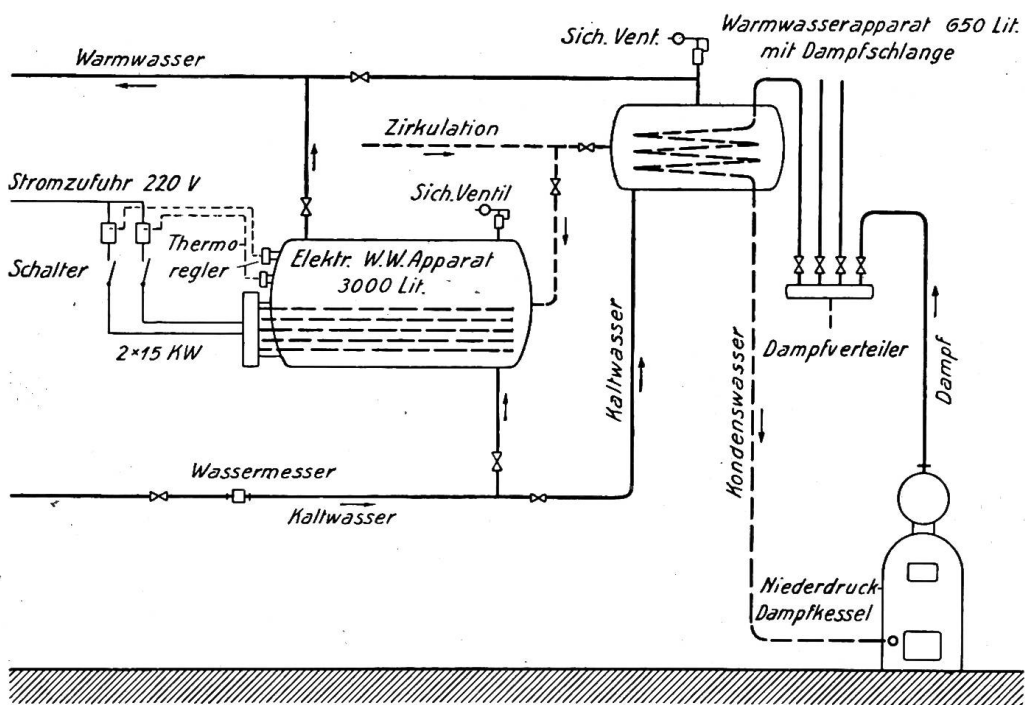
Sich. Vent.
Warmwasserapparat 650 Lit. mit Dampfschlange
Warmwasser
Zirkulation
Stromzufuhr 220 V
Sich. Ventil
Thermoregler
Schalter
Elektr. W.W. Apparat 3000 Lit.
2×15 KW
Kaltwasser
Kondenswasser
Dampfverteiler
Dampf
Wassermesser
Kaltwasser
Niederdruck-Dampfkessel